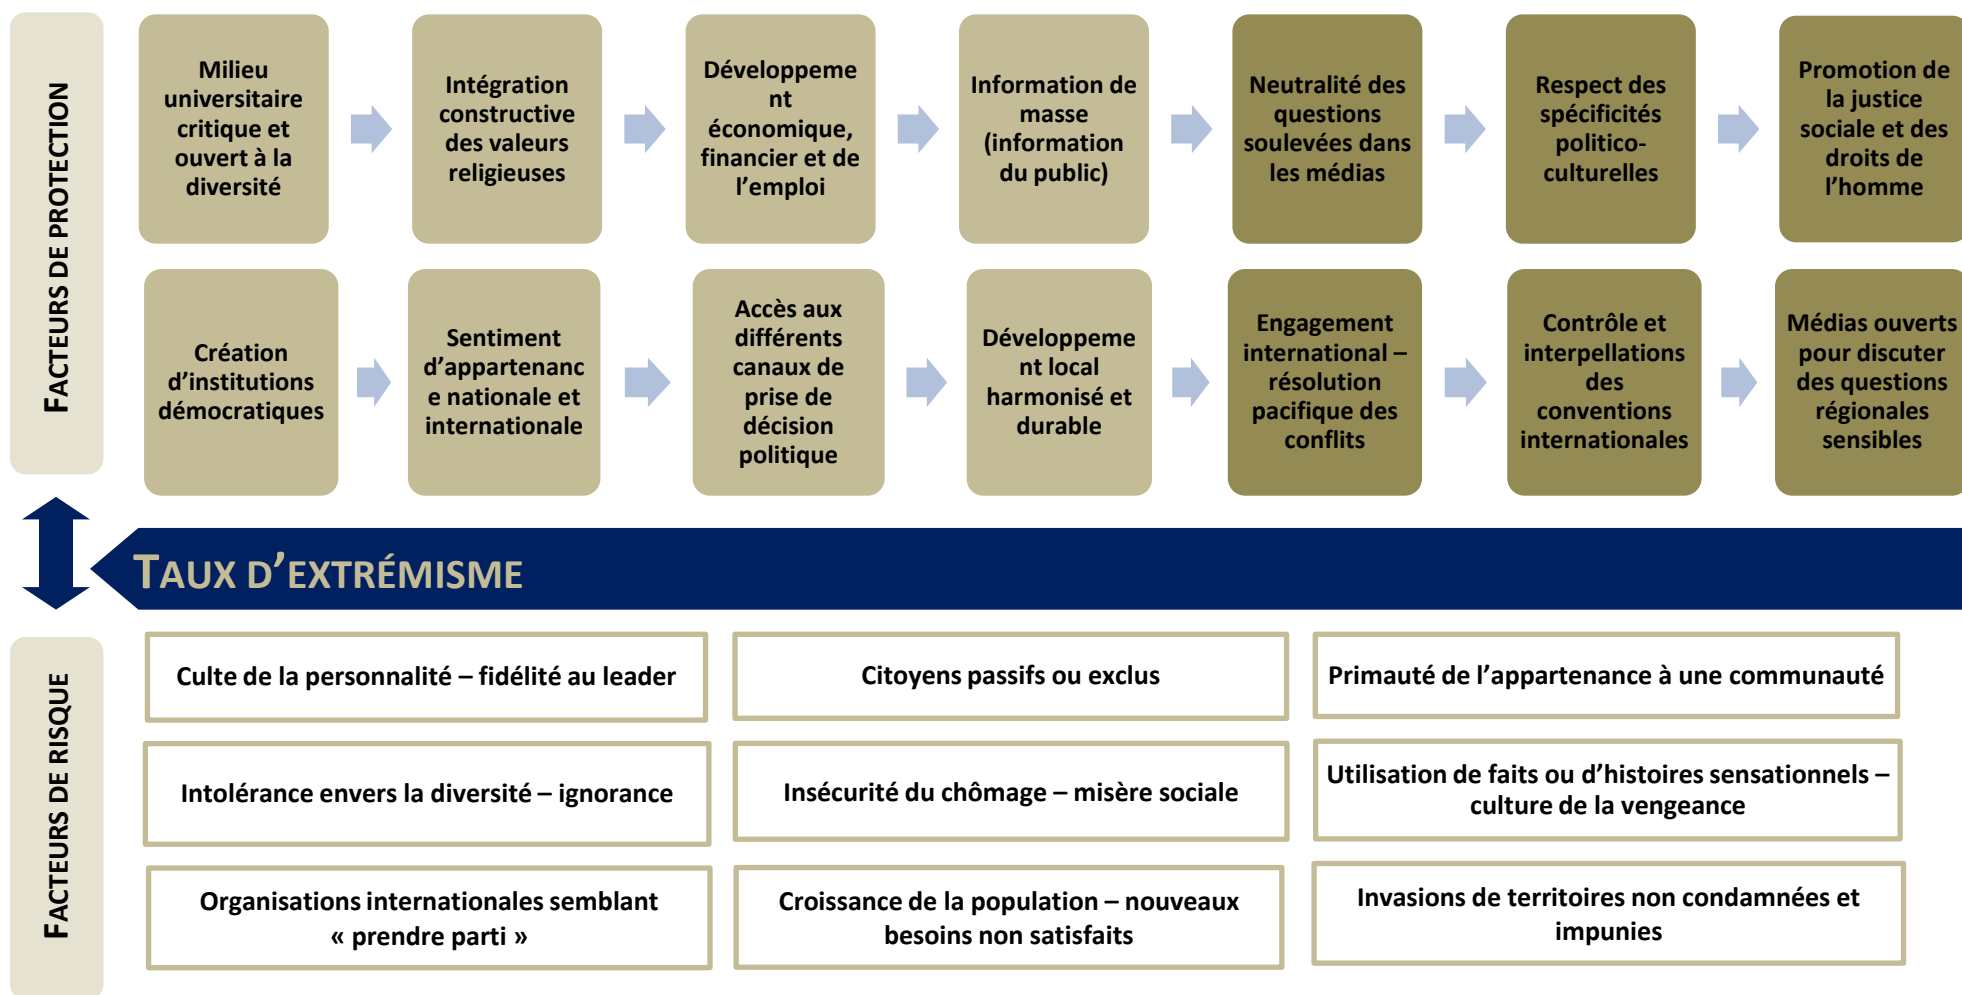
FACTEURS DE PROTECTION

Milieu universitaire critique et ouvert à la diversité

Intégration constructive des valeurs religieuses

Développement économique, financier et de l'emploi

Information de masse (information du public)

Neutralité des questions soulevées dans les médias

Respect des spécificités politico-culturelles

Promotion de la justice sociale et des droits de l'homme

Création d'institutions démocratiques

Sentiment d'appartenance nationale et internationale

Accès aux différents canaux de prise de décision politique

Développement local harmonisé et durable

Engagement international – résolution pacifique des conflits

Contrôle et interpellations des conventions internationales

Médias ouverts pour discuter des questions régionales sensibles

TAUX D'EXTRÉMISME

FACTEURS DE RISQUE

Culte de la personnalité – fidélité au leader

Citoyens passifs ou exclus

Primauté de l'appartenance à une communauté

Intolérance envers la diversité – ignorance

Insécurité du chômage – misère sociale

Utilisation de faits ou d'histoires sensationnels – culture de la vengeance

Organisations internationales semblant « prendre parti »

Croissance de la population – nouveaux besoins non satisfaits

Invasions de territoires non condamnées et impunies